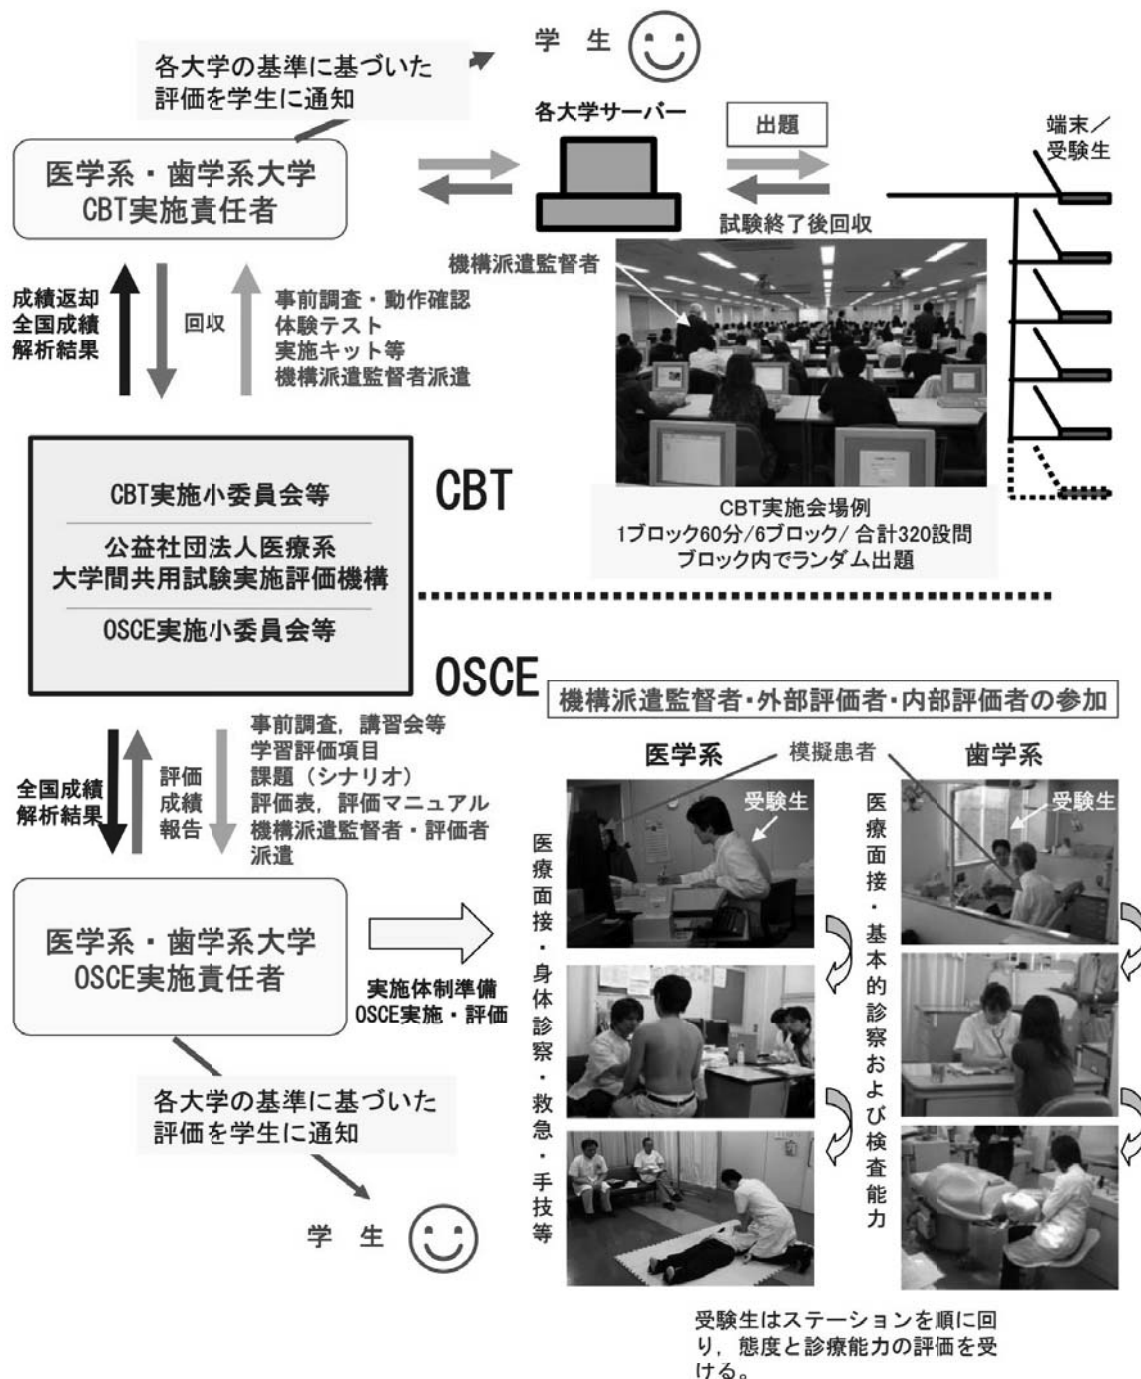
学 生

各大学の基準に基づいた評価を学生に通知

各大学サーバー

出題

端末／受験生

医学系・歯学系大学
CBT実施責任者

試験終了後回収

機構派遣監督者

成績返却
全国成績
解析結果

回収

事前調査・動作確認
体験テスト
実施キット等
機構派遣監督者派遣

CBT実施小委員会等

公益社団法人医療系大学間共用試験実施評価機構

OSCE実施小委員会等

CBT

CBT実施会場例
1ブロック60分/6ブロック/ 合計320設問
ブロック内でランダム出題

OSCE

機構派遣監督者・外部評価者・内部評価者の参加

全国成績
解析結果

評価
成績
報告

事前調査，講習会等
学習評価項目
課題（シナリオ）
評価表，評価マニュアル
機構派遣監督者・評価者派遣

医学系

模擬患者

歯学系

受験生

受験生

医療面接・身体診察・救急・手技等

医療面接・基本的診察および検査能力

医学系・歯学系大学
OSCE実施責任者

実施体制準備
OSCE実施・評価

各大学の基準に基づいた評価を学生に通知

学 生

受験生はステーションを順に回り，態度と診療能力の評価を受ける。